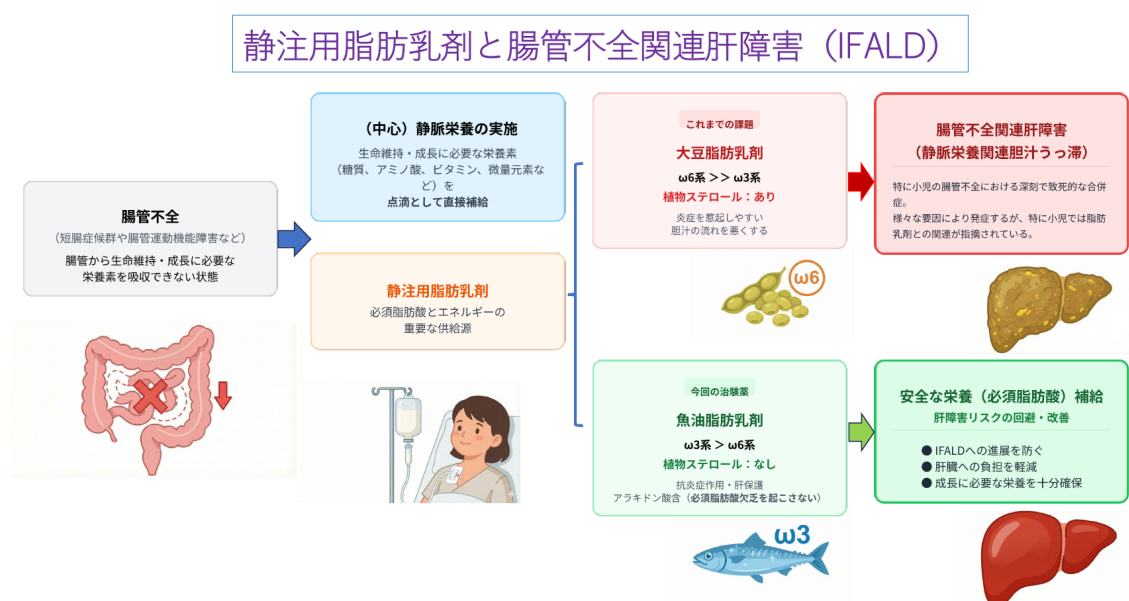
静注用脂肪乳剤と腸管不全関連肝障害（IFALD）

腸管不全
（短腸症候群や腸管運動機能障害など）
腸管から生命維持・成長に必要な栄養素を吸収できない状態

（中心）静脈栄養の実施
生命維持・成長に必要な栄養素（糖質、アミノ酸、ビタミン、微量元素など）を
点滴として直接補給

静注用脂肪乳剤
必須脂肪酸とエネルギーの重要な供給源

これまでの課題
大豆脂肪乳剤
ω6系 >> ω3系
植物ステロール：あり
炎症を惹起しやすい
胆汁の流れを悪くする

ω6

腸管不全関連肝障害
（静脈栄養関連胆汁うっ滞）
特に小児の腸管不全における深刻で致死的な合併症。
様々な要因により発症するが、特に小児では脂肪乳剤との関連が指摘されている。

今回の治験薬
魚油脂肪乳剤
ω3系 > ω6系
植物ステロール：なし
抗炎症作用・肝保護
アラキドン酸含（必須脂肪酸欠乏を起こさない）

ω3

安全な栄養（必須脂肪酸）補給
肝障害リスクの回避・改善
● IFALDへの進展を防ぐ
● 肝臓への負担を軽減
● 成長に必要な栄養を十分確保